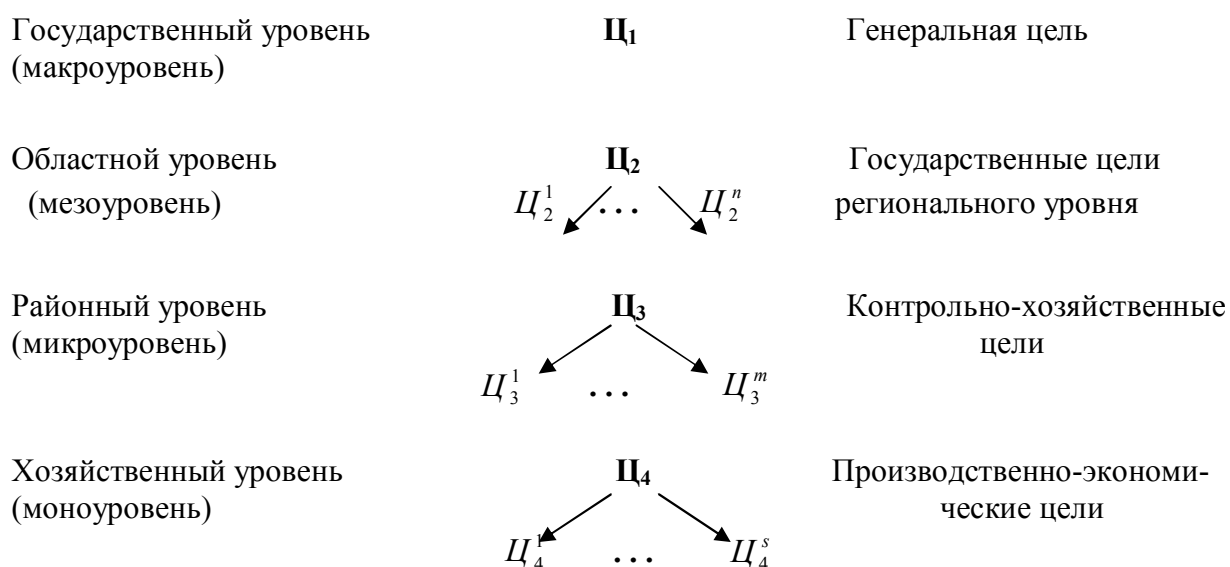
Государственный уровень (макроуровень)

**Ц₁**

Генеральная цель

Областной уровень (мезоуровень)

**Ц₂**

$Ц_2^1$ . . . $Ц_2^n$

Государственные цели регионального уровня

Районный уровень (микроуровень)

**Ц₃**

$Ц_3^1$ . . . $Ц_3^m$

Контрольно-хозяйственные цели

Хозяйственный уровень (моноуровень)

**Ц₄**

$Ц_4^1$ . . . $Ц_4^s$

Производственно-экономические цели